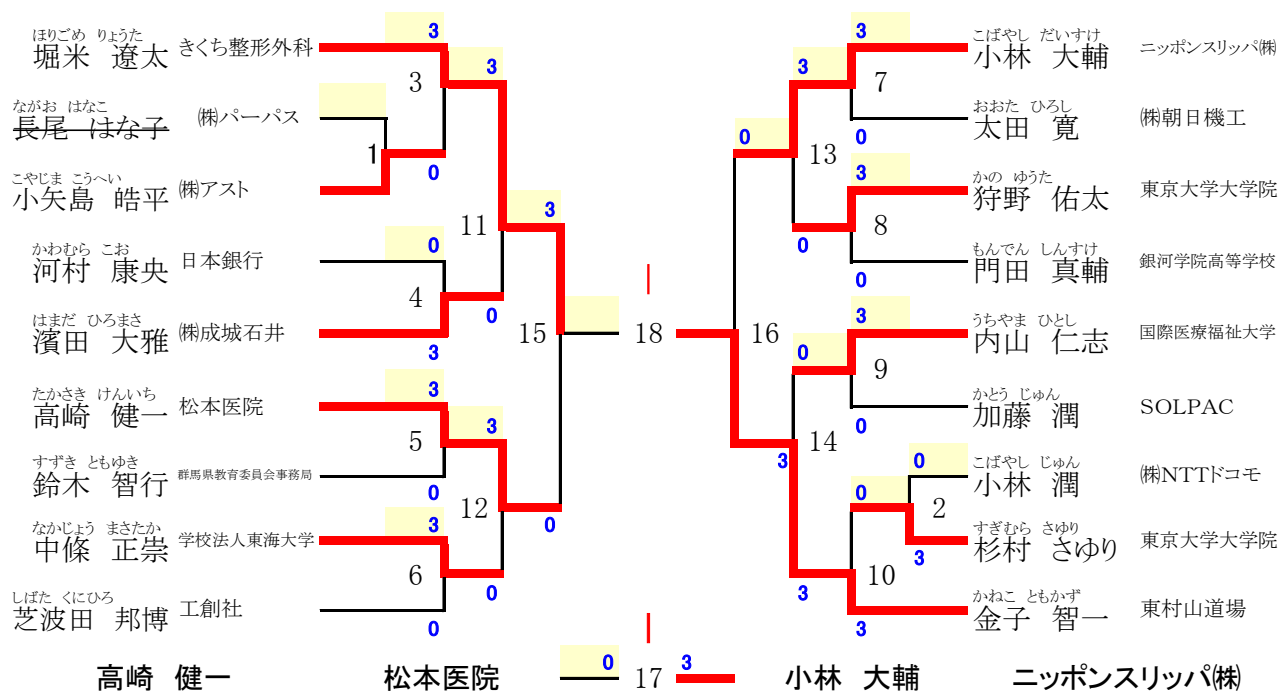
ほりごめ りょうた
堀米 遼太 きくち整形外科

ながお はなこ
長尾 はな子 ㈱パーパス

こやじま こうへい
小矢島 晧平 ㈱アスト

かわむら こお
河村 康央 日本銀行

はまだ ひろまさ
濱田 大雅 ㈱成城石井

たかさき けんいち
高崎 健一 松本医院

すずき ともゆき
鈴木 智行 群馬県教育委員会事務局

なかじょう まさたか
中條 正崇 学校法人東海大学

しばた くにひろ
芝波田 邦博 工創社

3
3
3
1
0
11
3
0
4
0
3
15
18
3
5
3
0
12
0
3
6
0
0

3
7
3
0
13
0
3
8
0
0
16
3
0
9
0
14
3
0
2
0
3
10
3
3

こばやし だいすけ
小林 大輔 ニッポンスリッパ㈱

おおた ひろし
太田 寛 ㈱朝日機工

かの ゆうた
狩野 佑太 東京大学大学院

もんでん しんすけ
門田 真輔 銀河学院高等学校

うちやま ひとし
内山 仁志 国際医療福祉大学

かとう じゅん
加藤 潤 SOLPAC

こばやし じゅん
小林 潤 ㈱NTTドコモ

すぎむら さゆり
杉村 さゆり 東京大学大学院

かねこ ともかず
金子 智一 東村山道場

高崎 健一 松本医院 0 17 3 小林 大輔 ニッポンスリッパ㈱